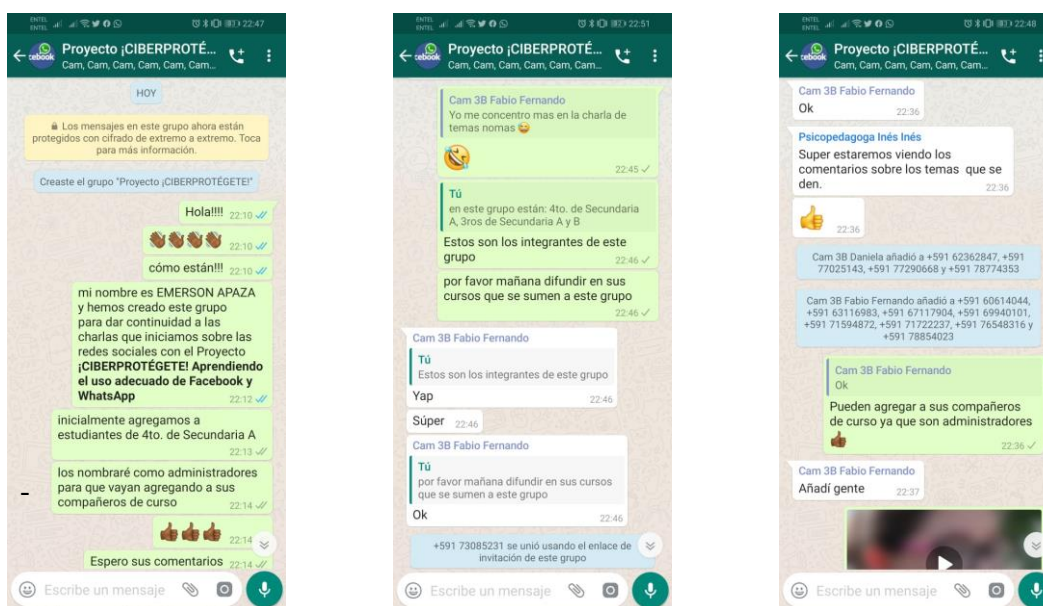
ENTEL ENTEL 22:47

Proyecto ¡CIBERPROTÉ...
Cam, Cam, Cam, Cam, Cam, Cam...

HOY

Los mensajes en este grupo ahora están protegidos con cifrado de extremo a extremo. Toca para más información.

Creaste el grupo "Proyecto ¡CIBERPROTÉGETE!"

Hola!!!! 22:10

22:10

cómo están!!! 22:10

mi nombre es EMERSON APAZA y hemos creado este grupo para dar continuidad a las charlas que iniciamos sobre las redes sociales con el Proyecto **¡CIBERPROTÉGETE! Aprendiendo el uso adecuado de Facebook y WhatsApp** 22:12

inicialmente agregamos a estudiantes de 4to. de Secundaria A 22:13

los nombraré como administradores para que vayan agregando a sus compañeros de curso 22:14

22:14

Espero sus comentarios 22:14

Escribe un mensaje

ENTEL ENTEL 22:51

Proyecto ¡CIBERPROTÉ...
Cam, Cam, Cam, Cam, Cam, Cam...

Cam 3B Fabio Fernando
Yo me concentro mas en la charla de temas nomas

22:45

Tú
en este grupo están: 4to. de Secundaria A, 3ros de Secundaria A y B
Estos son los integrantes de este grupo 22:46

por favor mañana difundir en sus cursos que se sumen a este grupo 22:46

Cam 3B Fabio Fernando
Tú
Estos son los integrantes de este grupo
Yap 22:46

Súper 22:46

Cam 3B Fabio Fernando
Tú
por favor mañana difundir en sus cursos que se sumen a este grupo
Ok 22:46

+591 73085231 se unió usando el enlace de invitación de este grupo

Escribe un mensaje

ENTEL ENTEL 22:48

Proyecto ¡CIBERPROTÉ...
Cam, Cam, Cam, Cam, Cam, Cam...

Cam 3B Fabio Fernando
Ok 22:36

Psicopedagoga Inés Inés
Super estaremos viendo los comentarios sobre los temas que se den. 22:36

22:36

Cam 3B Daniela añadió a +591 62362847, +591 77025143, +591 77290668 y +591 78774353

Cam 3B Fabio Fernando añadió a +591 60614044, +591 63116983, +591 67117904, +591 69940101, +591 71594872, +591 71722237, +591 76548316 y +591 78854023

Cam 3B Fabio Fernando
Ok
Pueden agregar a sus compañeros de curso ya que son administradores 22:36

Cam 3B Fabio Fernando
Añadí gente 22:37

Escribe un mensaje